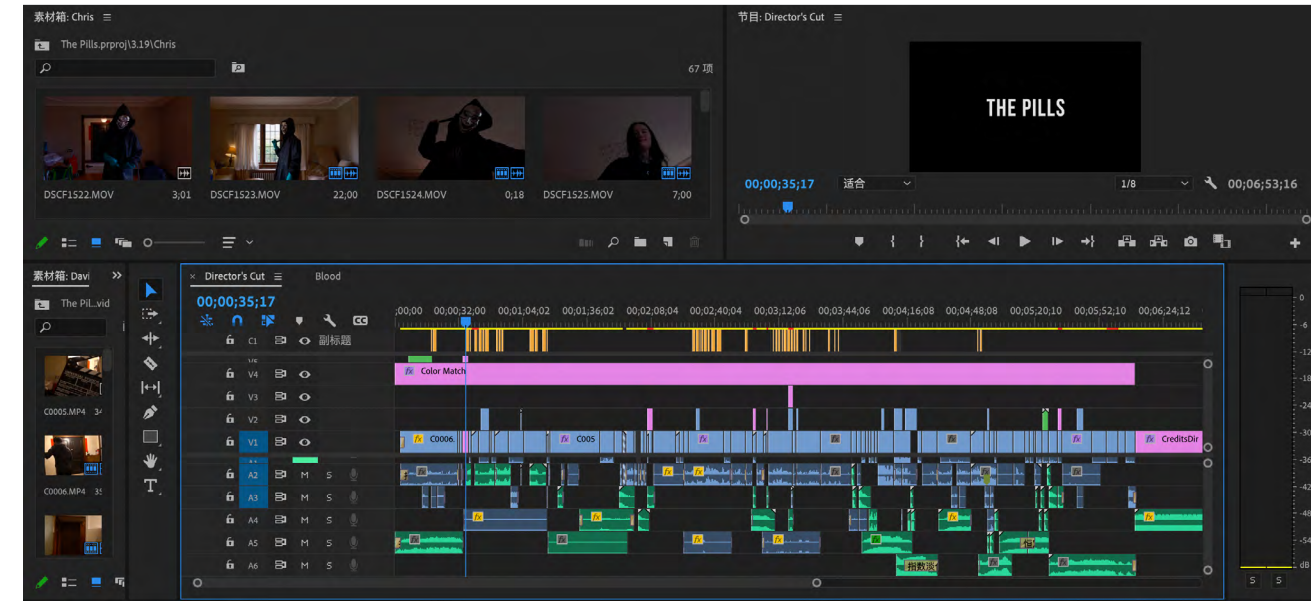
素材箱: Chris ≡

The Pills.prproj\3.19\Chris

67 项

DSCF1522.MOV 3;01

DSCF1523.MOV 22;00

DSCF1524.MOV 0;18

DSCF1525.MOV 7;00

节目: Director's Cut ≡

THE PILLS

00;00;35;17

适合

1/8

00;06;53;16

素材箱: Davi

The Pil..vid

C0005.MP4 3

C0006.MP4 3

Director's Cut ≡

Blood

00;00;35;17

;00;00 00;00;32;00 00;01;04;02 00;01;36;02 00;02;08;04 00;02;40;04 00;03;12;06 00;03;44;06 00;04;16;08 00;04;48;08 00;05;20;10 00;05;52;10 00;06;24;12

C1 副标题

V4 Color Match

V3

V2

V1 C0006. C005 CreditsDir

A2 M S

A3 M S

A4 M S

A5 M S

A6 M S

指数淡

0
-6
-12
-18
-24
-30
-36
-42
-48
-54
dB

S S